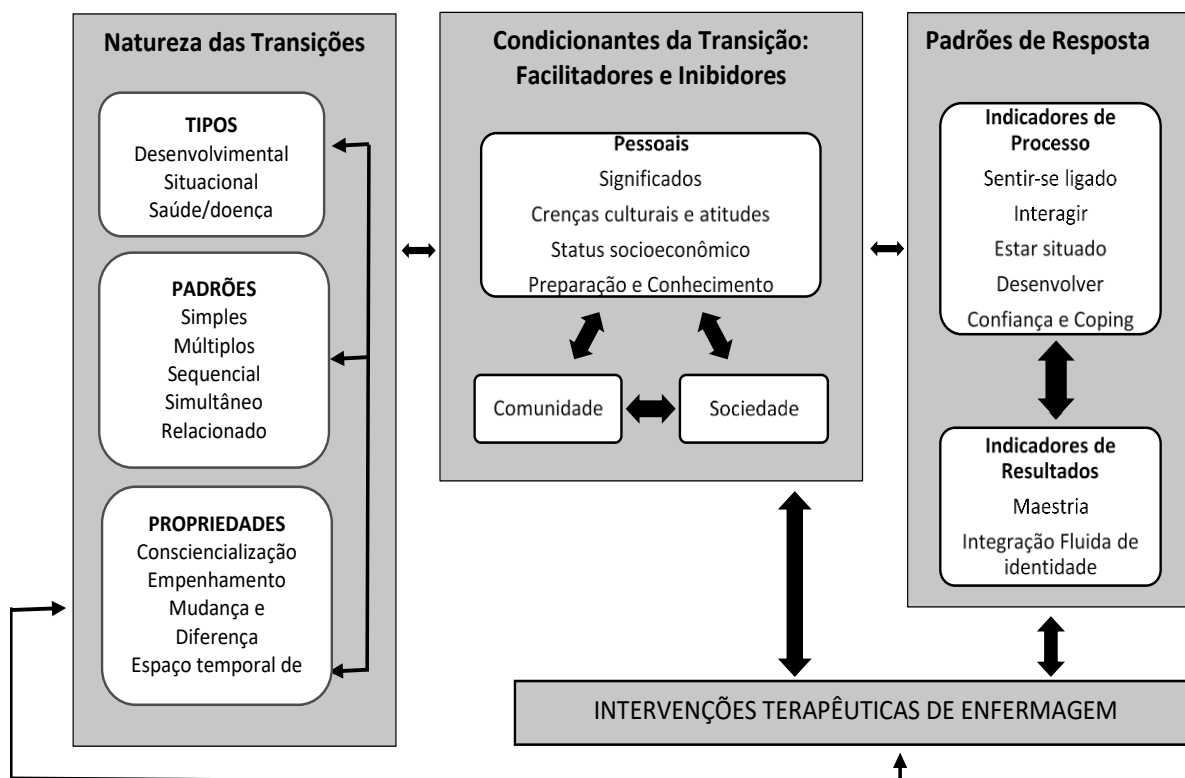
Natureza das Transições

TIPOS
Desenvolvimental
Situacional
Saúde/doença

PADRÕES
Simples
Múltiplos
Sequencial
Simultâneo
Relacionado

PROPRIEDADES
Consciencialização
Empenhamento
Mudança e Diferença
Espaço temporal de

Condicionantes da Transição: Facilitadores e Inibidores

Pessoais
Significados
Crenças culturais e atitudes
Status socioeconômico
Preparação e Conhecimento

Comunidade

Sociedade

Padrões de Resposta

Indicadores de Processo
Sentir-se ligado
Interagir
Estar situado
Desenvolver
Confiança e Coping

Indicadores de Resultados
Maestria
Integração Fluida de identidade

INTERVENÇÕES TERAPÊUTICAS DE ENFERMAGEM